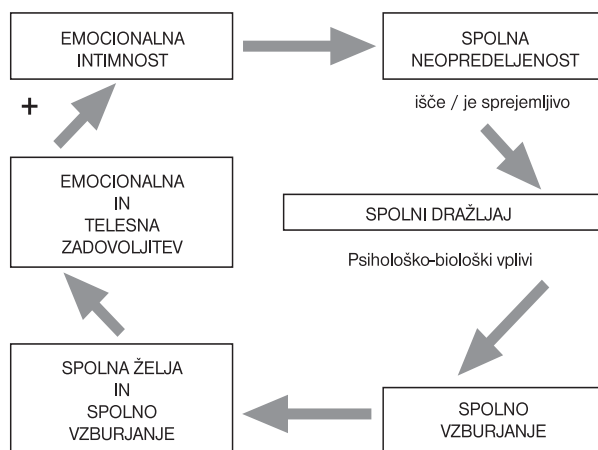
EMOCIONALNA INTIMNOST

SPOLNA NEOPREDELJENOST

+

išče / je sprejemljivo

EMOCIONALNA IN TELESNA ZADOVOLJITEV

SPOLNI DRAŽLJAJ

Psihološko-biološki vplivi

SPOLNA ŽELJA IN SPOLNO VZBURJANJE

SPOLNO VZBURJANJE